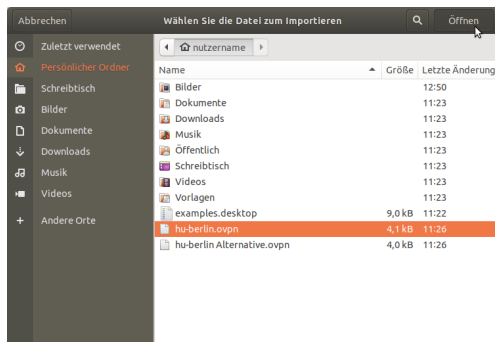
Abbrechen
Wählen Sie die Datei zum Importieren
Öffnen

Zuletzt verwendet
Persönlicher Ordner
Schreibtisch
Bilder
Dokumente
Downloads
Musik
Videos
Andere Orte

nutzername

| Name | Größe | Letzte Änderung |
|---|---|---|
| Bilder | | 12:50 |
| Dokumente | | 11:23 |
| Downloads | | 11:23 |
| Musik | | 11:23 |
| Öffentlich | | 11:23 |
| Schreibtisch | | 11:23 |
| Videos | | 11:23 |
| Vorlagen | | 11:23 |
| examples.desktop | 9,0 kB | 11:22 |
| hu-berlin.ovpn | 4,1 kB | 11:26 |
| hu-berlin Alternative.ovpn | 4,0 kB | 11:26 |